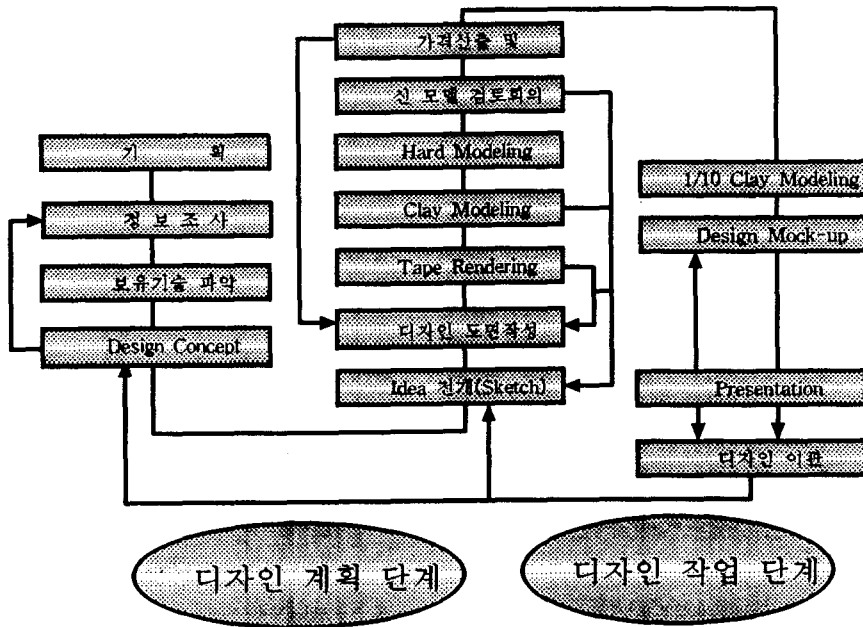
기 획

정 보 조 사

보유기술 파악

Design Concept

가격산출 및

신 모델 검토회의

Hard Modeling

Clay Modeling

Tape Rendering

디자인 도면작성

Idea 전개(Sketch)

1/10 Clay Modeling

Design Mock-up

Presentation

디자인 이표

디자인 계획 단계

디자인 작업 단계